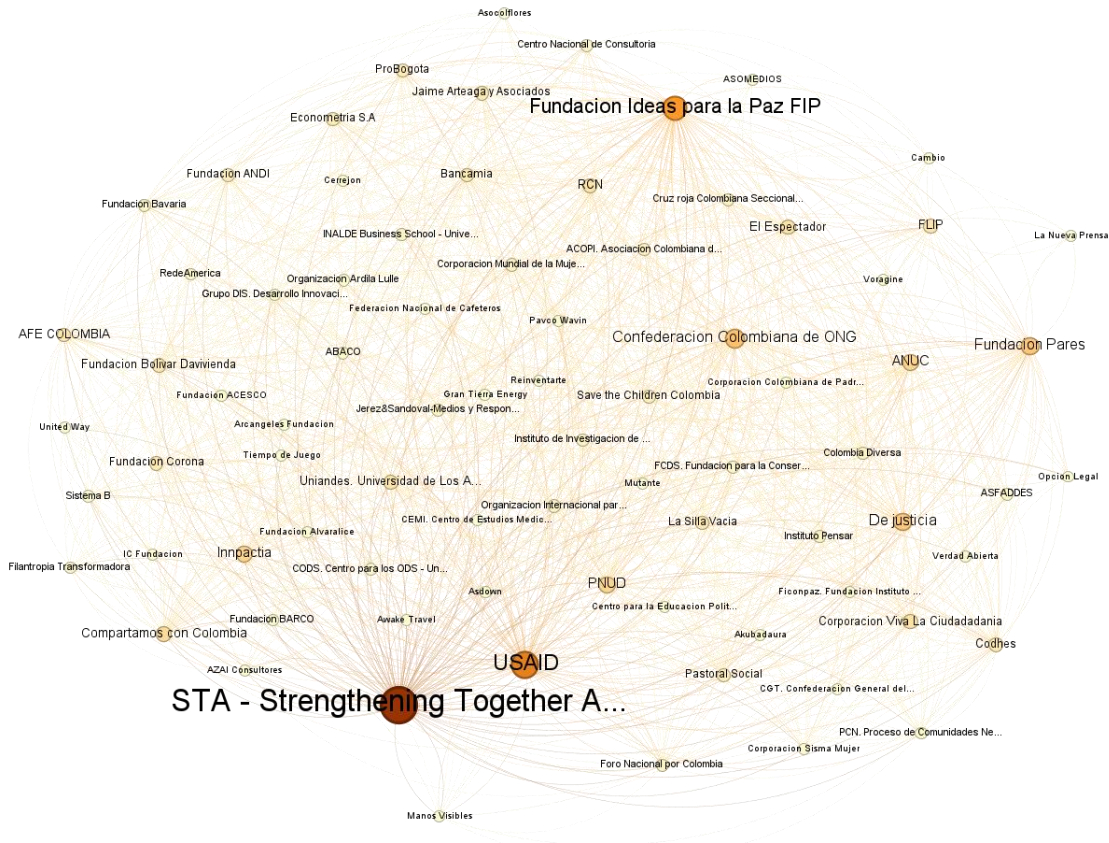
Asocolflores
Centro Nacional de Consultoria
ProBogota
Jaime Arteaga y Asociados
ASOMEDIOS
Fundacion Ideas para la Paz FIP
Econometria S.A
Cambio
Fundacion ANDI
Cerrejon
Bancamia
RCN
Cruz roja Colombiana Seccional...
Fundacion Bavaria
El Espectador
FLIP
La Nueva Prensa
INALDE Business School - Unive...
ACOPI. Asociacion Colombiana d...
RedeAmerica
Corporacion Mundial de la Muje...
Organizacion Ardila Lulle
Voragine
Grupo DIS. Desarrollo Innovaci...
Federacion Nacional de Cafeteros
AFE COLOMBIA
Pavco Wavin
Confederacion Colombiana de ONG
Fundacion Pares
ABACO
ANUC
Fundacion Bolivar Davivienda
Reinventarte
Corporacion Colombiana de Padr...
Fundacion ACESCO
Gran Tierra Energy
Save the Children Colombia
Jerez&Sandoval-Medios y Respon...
United Way
Arcangeles Fundacion
Instituto de Investigacion de ...
Tiempo de Juego
Colombia Diversa
Fundacion Corona
FCDS. Fundacion para la Conser...
Opcion Legal
Uniandes. Universidad de Los A...
Mutante
Sistema B
ASFADDES
Organizacion Internacional par...
CEMI. Centro de Estudios Medic...
La Silla Vacia
De justicia
Fundacion Alvaralice
Instituto Pensar
IC Fundacion
Innpactia
Verdad Abierta
Filantropia Transformadora
CODS. Centro para los ODS - Un...
PNUD
Asdown
Ficonpaz. Fundacion Instituto ...
Centro para la Educacion Polit...
Fundacion BARCO
Awake Travel
Corporacion Viva La Ciudadadania
Compartamos con Colombia
Akubadaura
Codhes
USAID
AZAI Consultores
Pastoral Social
CGT. Confederacion General del...
STA - Strengthening Together A...
PCN. Proceso de Comunidades Ne...
Corporacion Sisma Mujer
Foro Nacional por Colombia
Manos Visibles